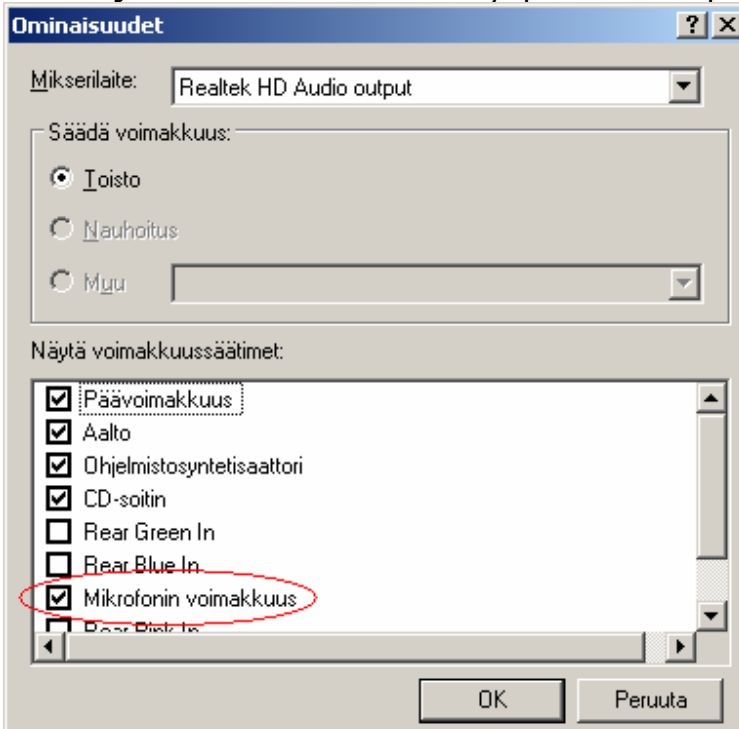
Ominaisuudet

? X

Mikserilaite: Realtek HD Audio output

Säädä voimakkuus:

Toisto

Nauhoitus

Muu

Näytä voimakkuussäätimet:

Päävoimakkuus

Aalto

Ohjelmistosyntetisaattori

CD-soitin

Rear Green In

Rear Blue In

Mikrofonin voimakkuus

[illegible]

OK

Peruuta